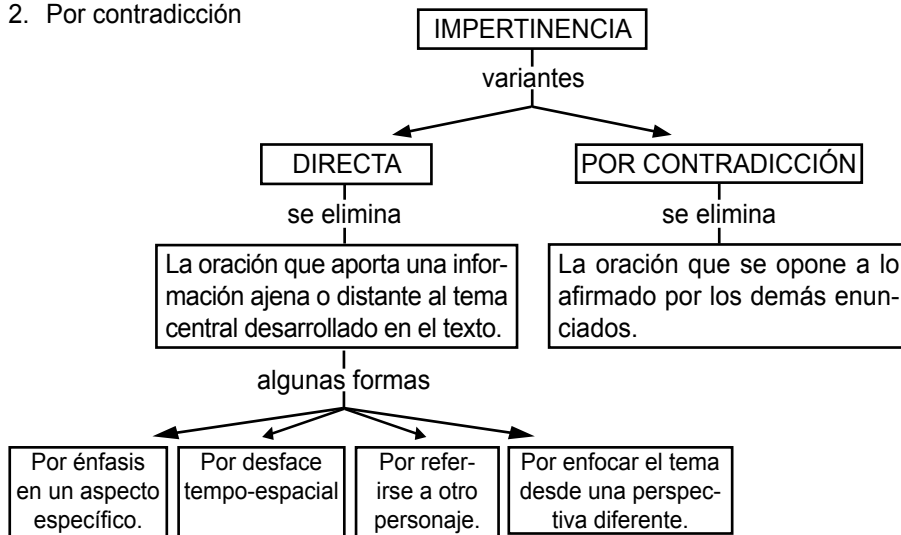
2. Por contradicción

IMPERTINENCIA

variantes

DIRECTA

se elimina

La oración que aporta una información ajena o distante al tema central desarrollado en el texto.

algunas formas

Por énfasis en un aspecto específico.

Por desface tempo-espacial

Por referirse a otro personaje.

Por enfocar el tema desde una perspectiva diferente.

POR CONTRADICCIÓN

se elimina

La oración que se opone a lo afirmado por los demás enunciados.